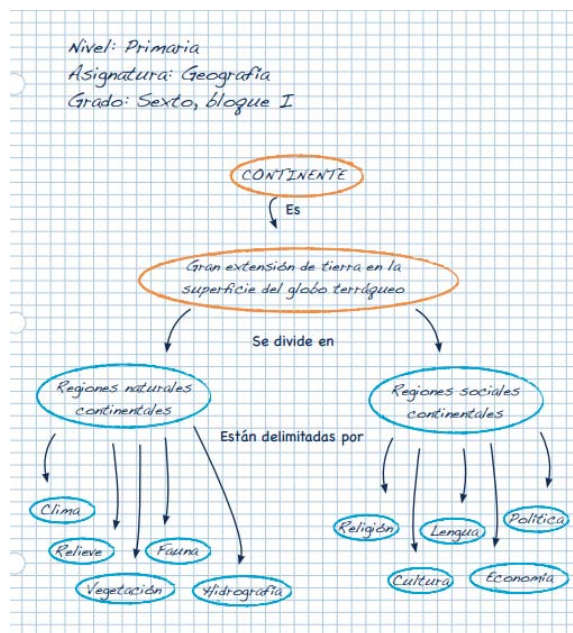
Nivel: Primaria
Asignatura: Geografía
Grado: Sexto, bloque I

CONTINENTE

Es

Gran extensión de tierra en la superficie del globo terráqueo

Se divide en

Regiones naturales continentales

Regiones sociales continentales

Están delimitadas por

Clima

Relieve

Fauna

Vegetación

Hidrografía

Religión

Lengua

Política

Cultura

Economía